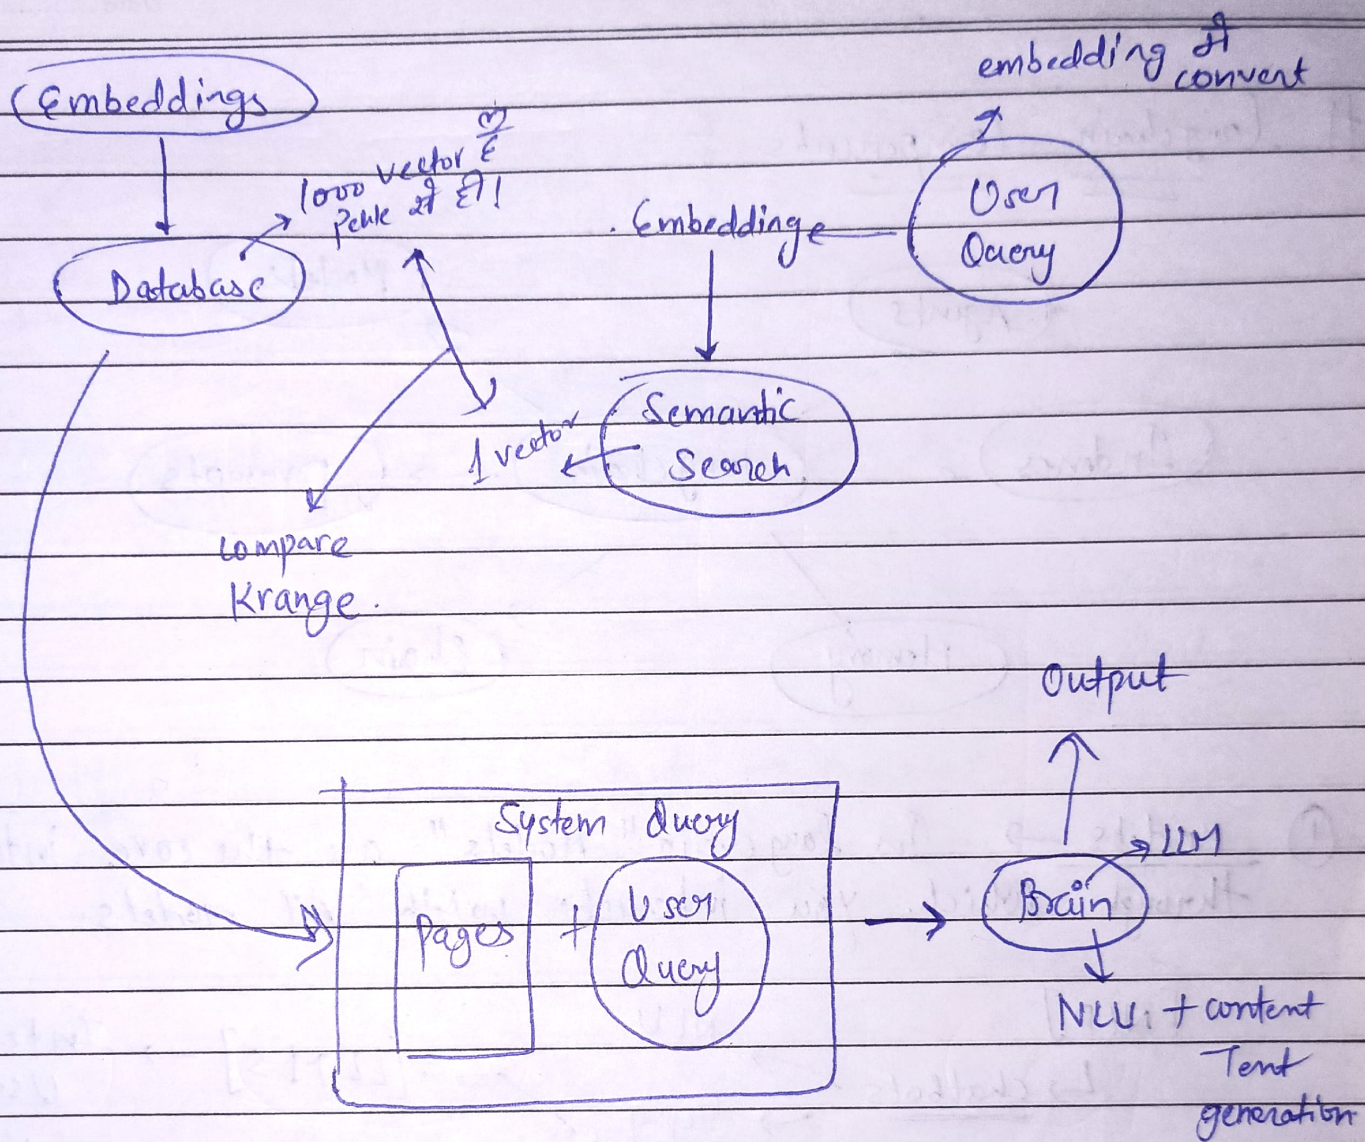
Embeddings

Database

1000 vector पहले से है। में

embedding में convert

User Query

Embeddinge

Semantic Search

1 vector

compare Krange.

Output

System query

Pages + User Query

Brain

LLM

NLU + content Text generation